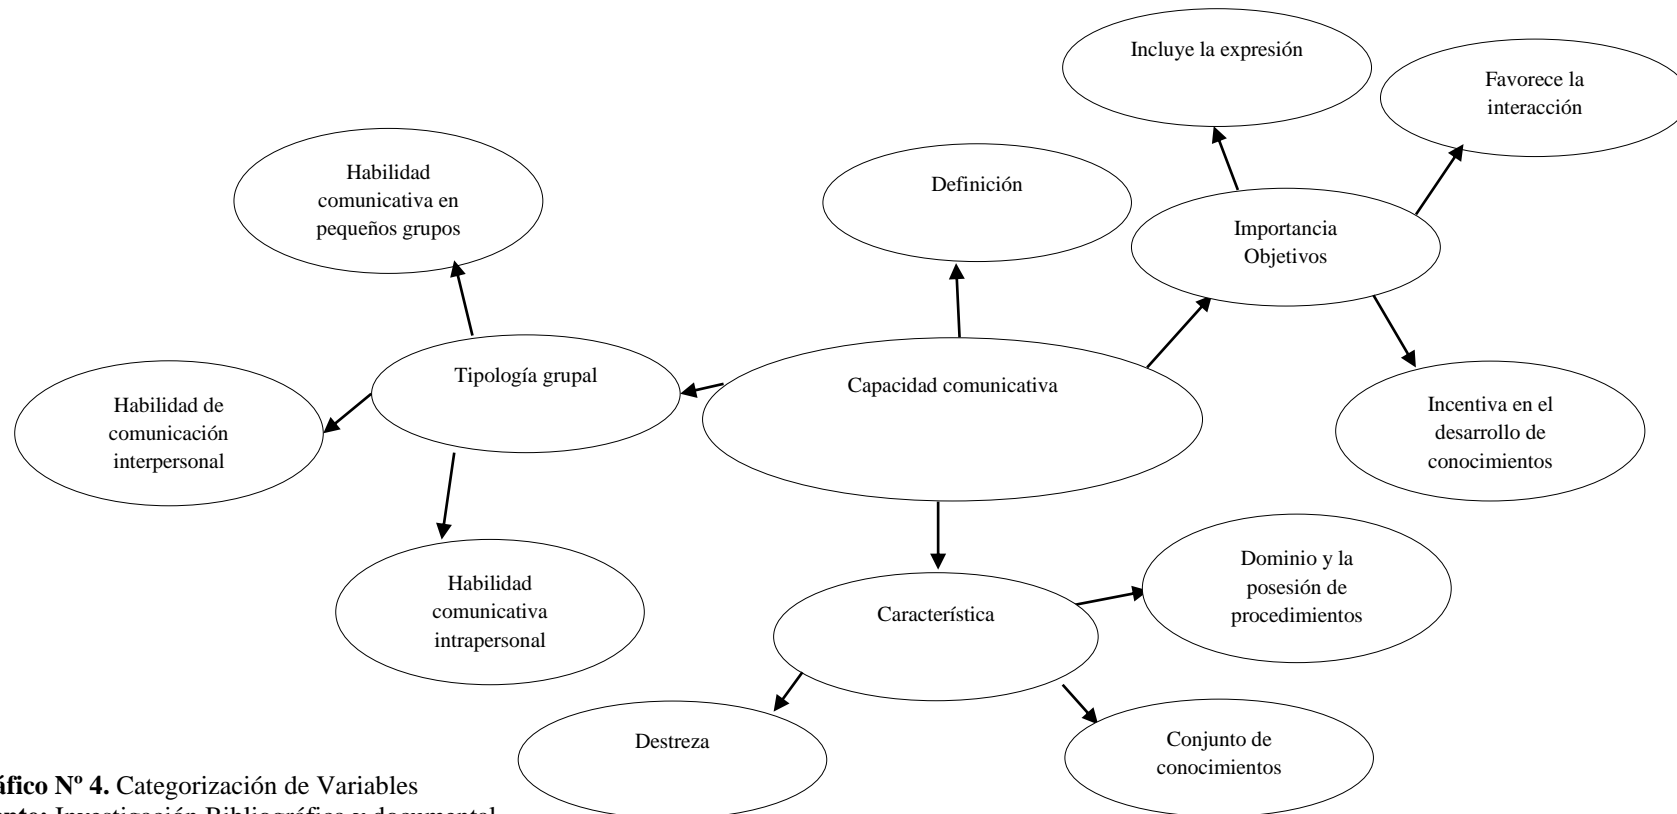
Incluye la expresión

Favorece la interacción

Habilidad comunicativa en pequeños grupos

Definición

Importancia Objetivos

Tipología grupal

Capacidad comunicativa

Habilidad de comunicación interpersonal

Incentiva en el desarrollo de conocimientos

Dominio y la posesión de procedimientos

Habilidad comunicativa intrapersonal

Característica

Destreza

Conjunto de conocimientos

**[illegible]áfico Nº 4.** Categorización de Variables
**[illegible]nte:** Investigación Bibliográfica y documental